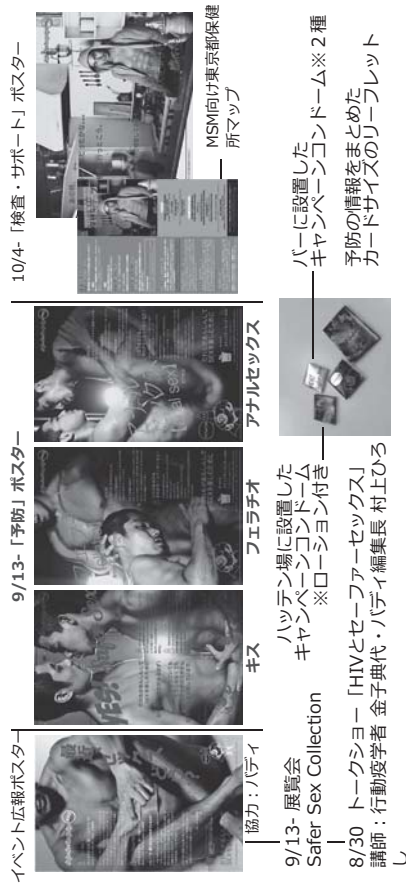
イベント広報ポスター

協力：バディ

9/13- 展覧会
Safer Sex Collection

8/30 トークショー「HIVとセーファーセックス」
講師：行動疫学者 金子典代・バディ編集長 村上ひろし

9/13-「予防」ポスター

キス

フェラチオ

アナルセックス

ハッテン場に設置した
キャンペーンコンドーム
※ローション付き

10/4-「検査・サポート」ポスター

MSM向け東京都保健所マップ

バーに設置した
キャンペーンコンドーム※2種

予防の情報をまとめた
カードサイズのリーフレット